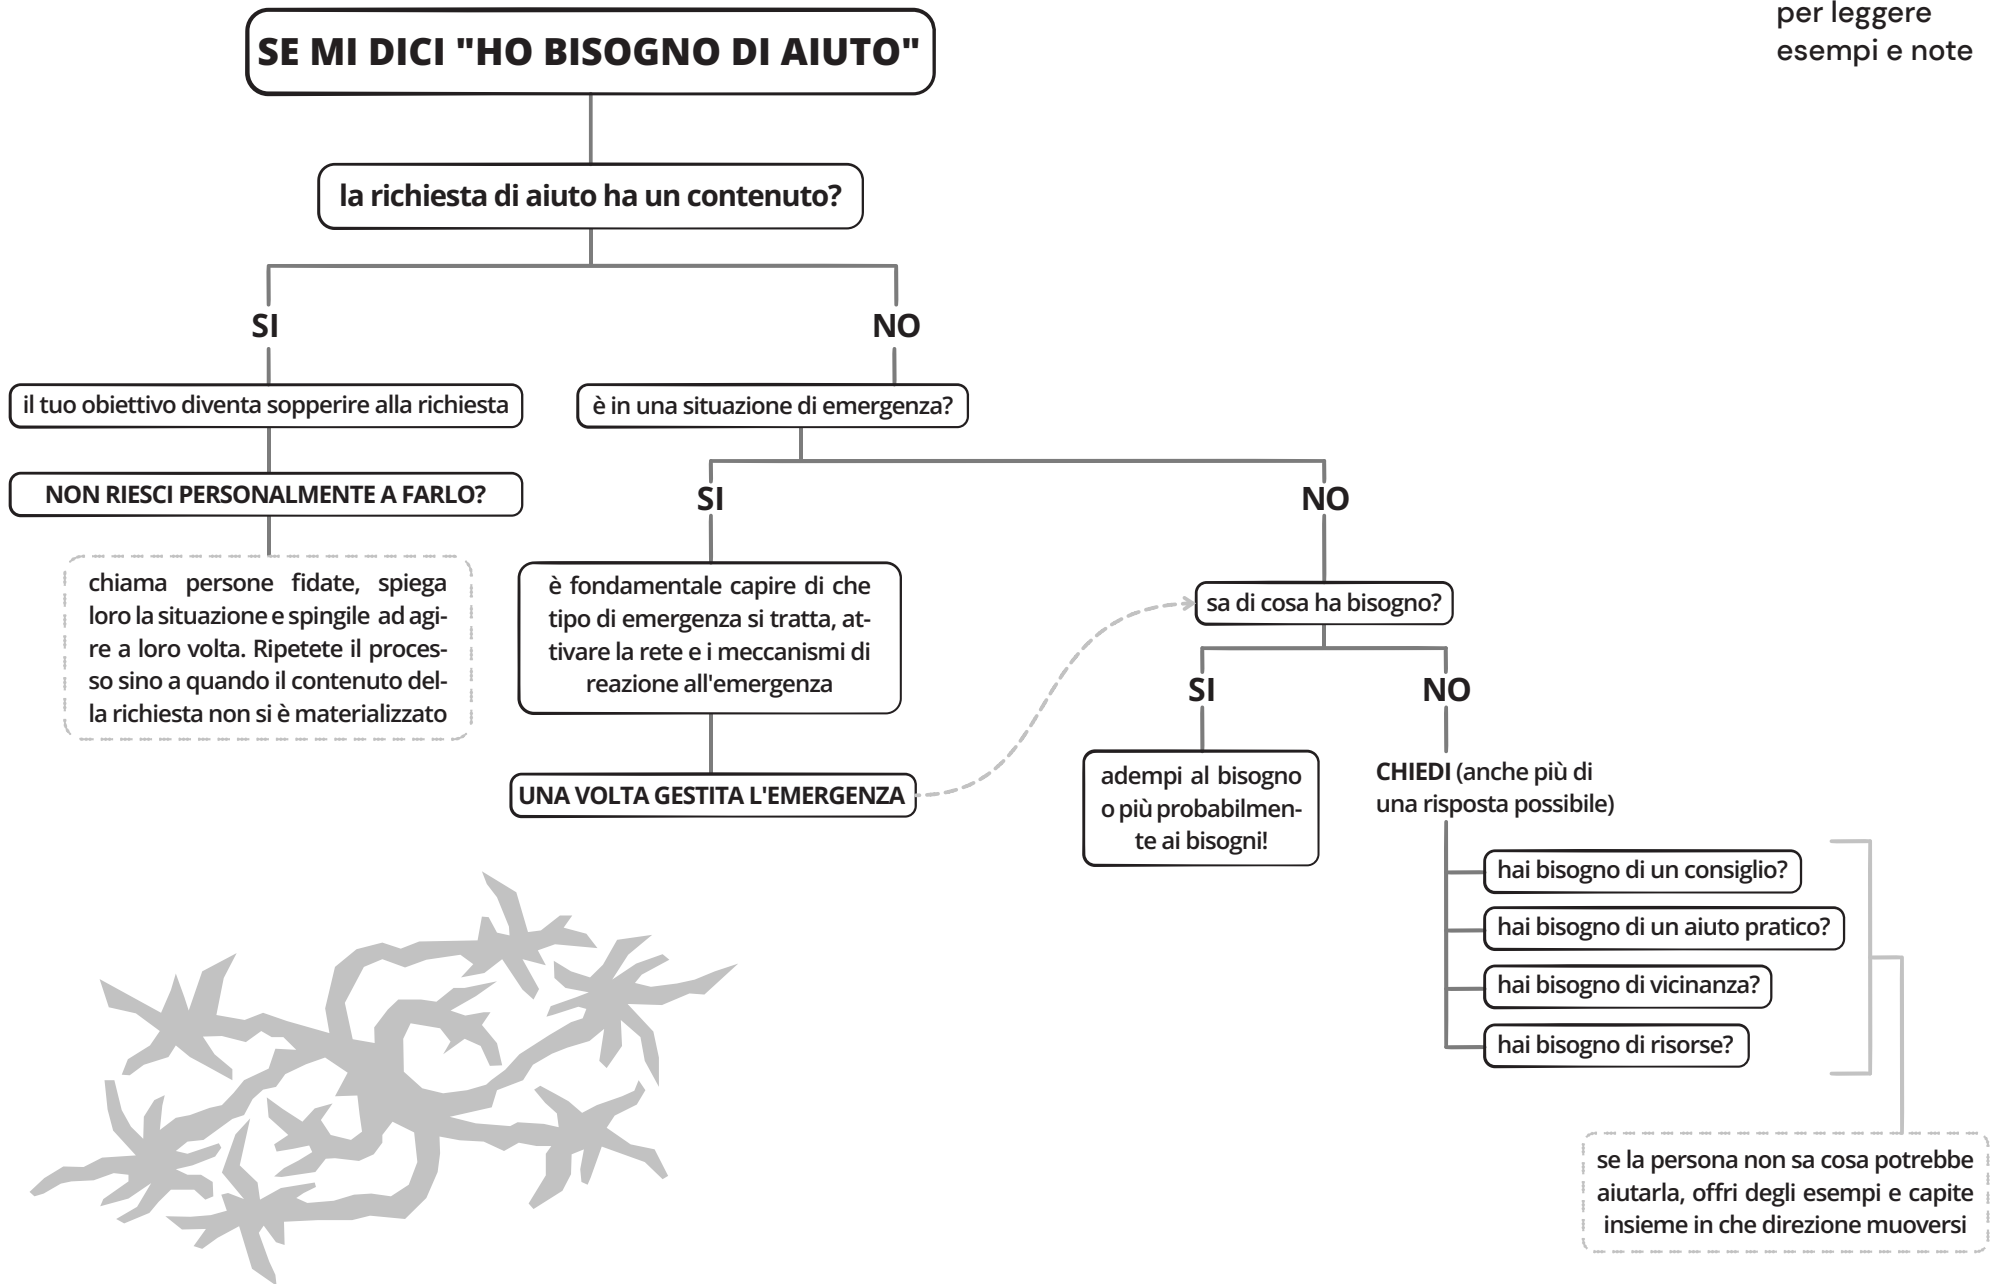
per leggere esempi e note

SE MI DICI "HO BISOGNO DI AIUTO"

la richiesta di aiuto ha un contenuto?

SI

il tuo obiettivo diventa sopperire alla richiesta

NON RIESCI PERSONALMENTE A FARLO?

chiama persone fidate, spiega loro la situazione e spingile ad agire a loro volta. Ripetete il processo sino a quando il contenuto della richiesta non si è materializzato

NO

è in una situazione di emergenza?

SI

è fondamentale capire di che tipo di emergenza si tratta, attivare la rete e i meccanismi di reazione all'emergenza

UNA VOLTA GESTITA L'EMERGENZA

NO

sa di cosa ha bisogno?

SI

adempi al bisogno o più probabilmente ai bisogni!

NO

CHIEDI (anche più di una risposta possibile)

hai bisogno di un consiglio?

hai bisogno di un aiuto pratico?

hai bisogno di vicinanza?

hai bisogno di risorse?

se la persona non sa cosa potrebbe aiutarla, offri degli esempi e capite insieme in che direzione muoversi